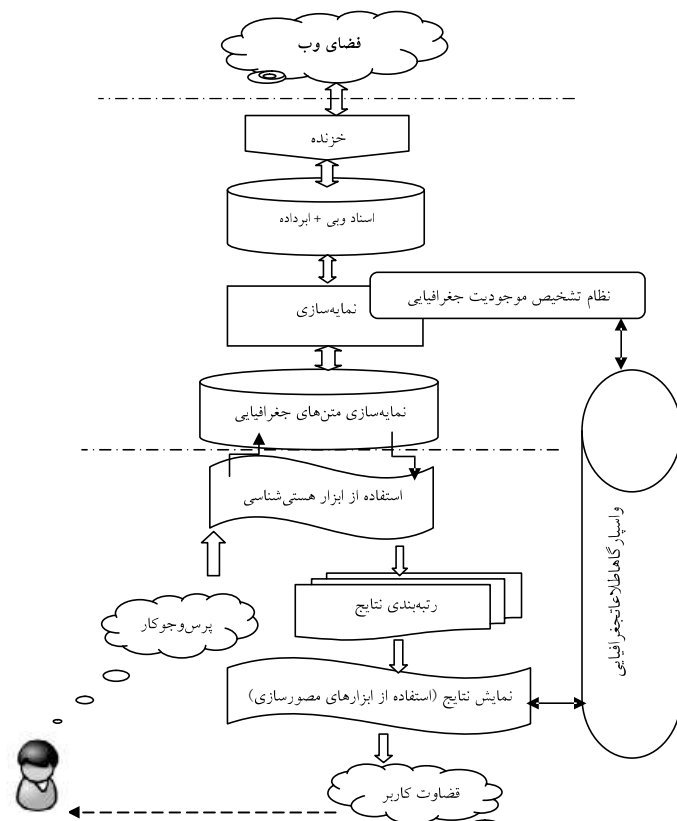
فضای وب

خزنده

اسناد وبی + ابرداده

نظام تشخیص موجودیت جغرافیایی

نمایه‌سازی

نمایه‌سازی متن‌های جغرافیایی

استفاده از ابزار هستی‌شناسی

واسپارگاه‌اطلاعات‌جغرافیایی

رتبه‌بندی نتایج

پرس‌وجوکار

نمایش نتایج (استفاده از ابزارهای مصورسازی)

قضاوت کاربر